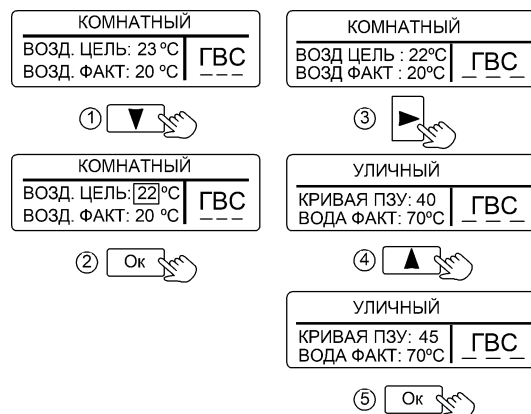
КОМНАТНЫЙ
ВОЗД. ЦЕЛЬ: 23 °С
ВОЗД. ФАКТ: 20 °С
ГВС
– – –

①

КОМНАТНЫЙ
ВОЗД. ЦЕЛЬ: 22 °С
ВОЗД. ФАКТ: 20 °С
ГВС
– – –

② Ок

КОМНАТНЫЙ
ВОЗД ЦЕЛЬ : 22°С
ВОЗД ФАКТ : 20°С
ГВС
– – –

③

УЛИЧНЫЙ
КРИВАЯ ПЗУ: 40
ВОДА ФАКТ: 70°С
ГВС
– – –

④

УЛИЧНЫЙ
КРИВАЯ ПЗУ: 45
ВОДА ФАКТ: 70°С
ГВС
– – –

⑤ Ок